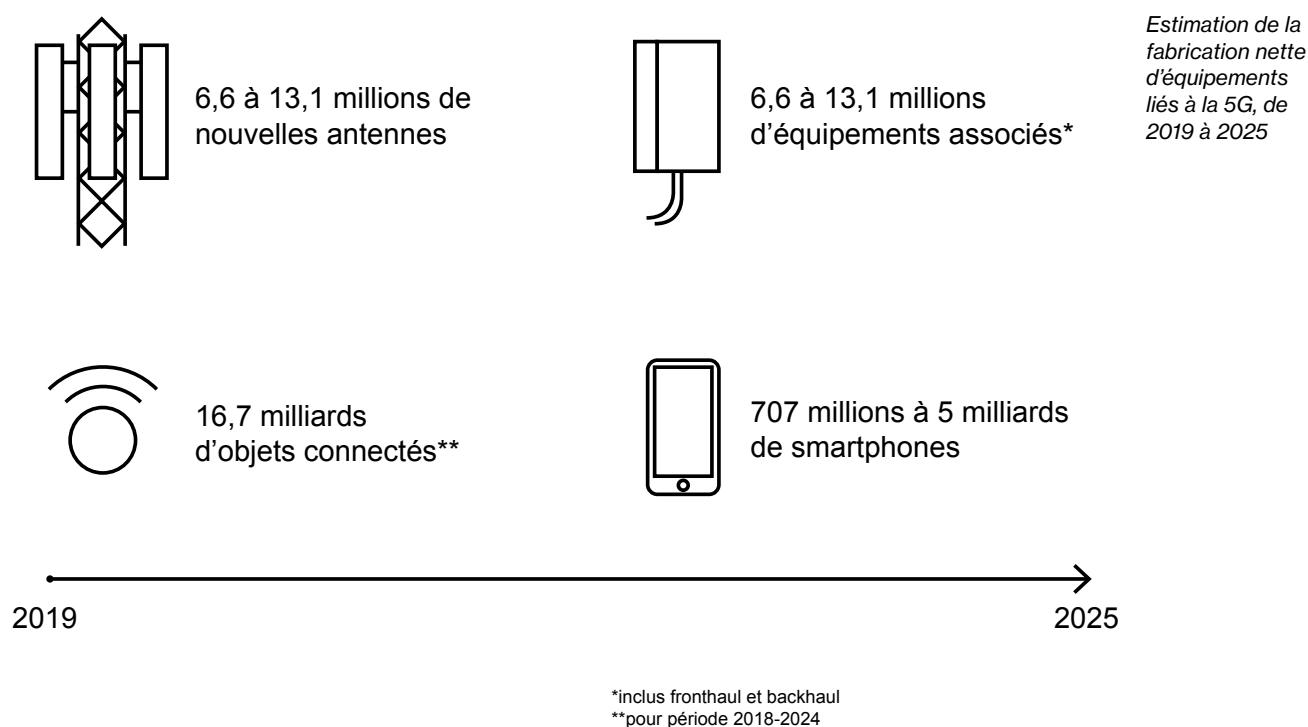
Estimation de la fabrication nette d'équipements liés à la 5G, de 2019 à 2025

6,6 à 13,1 millions de nouvelles antennes

6,6 à 13,1 millions d'équipements associés*

16,7 milliards d'objets connectés**

707 millions à 5 milliards de smartphones

2019

2025

*inclus fronthaul et backhaul
**pour période 2018-2024